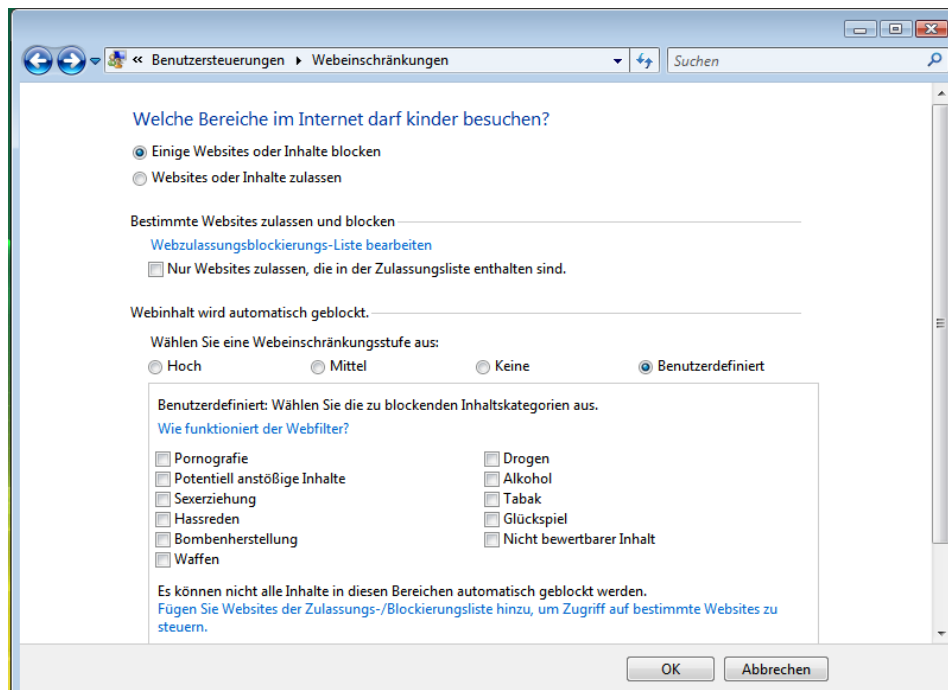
« Benutzersteuerungen ▸ Webeinschränkungen

Suchen

Welche Bereiche im Internet darf kinder besuchen?

Einige Websites oder Inhalte blocken

Websites oder Inhalte zulassen

Bestimmte Websites zulassen und blocken

Webzulassungsblockierungs-Liste bearbeiten

Nur Websites zulassen, die in der Zulassungsliste enthalten sind.

Webinhalt wird automatisch geblockt.

Wählen Sie eine Webeinschränkungsstufe aus:

Hoch
Mittel
Keine
Benutzerdefiniert

Benutzerdefiniert: Wählen Sie die zu blockenden Inhaltskategorien aus.

Wie funktioniert der Webfilter?

Pornografie
Potentiell anstößige Inhalte
Sexerziehung
Hassreden
Bombenherstellung
Waffen

Drogen
Alkohol
Tabak
Glückspiel
Nicht bewertbarer Inhalt

Es können nicht alle Inhalte in diesen Bereichen automatisch geblockt werden.

Fügen Sie Websites der Zulassungs-/Blockierungsliste hinzu, um Zugriff auf bestimmte Websites zu steuern.

OK
Abbrechen